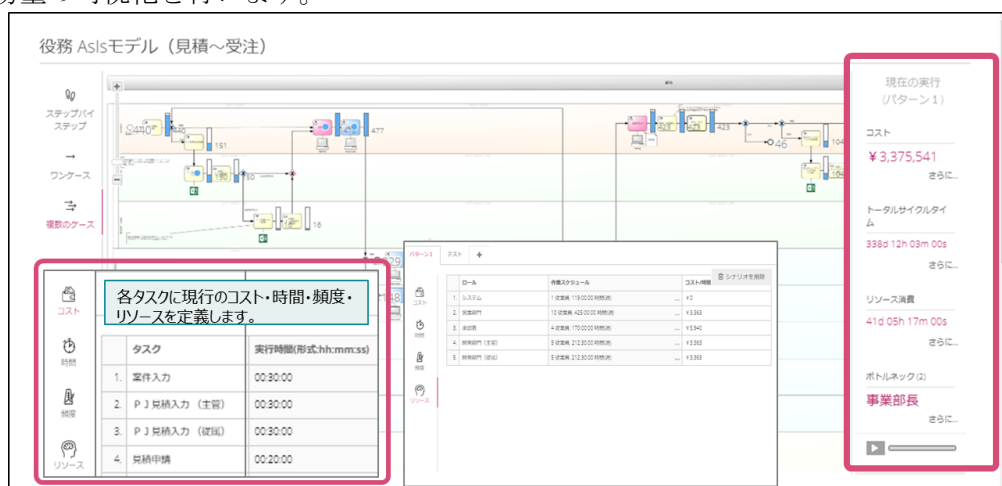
役務 AsIsモデル（見積～受注）

ステップバイステップ

ワンケース

複数のケース

410

151

477

423

46

104

16

現在の実行（パターン１）

コスト

￥3,375,541

さらに...

トータルサイクルタイム

338d 12h 03m 00s

さらに...

リソース消費

41d 05h 17m 00s

さらに...

ボトルネック (2)

事業部長

さらに...

コスト

各タスクに現行のコスト・時間・頻度・リソースを定義します。

時間

頻度

リソース

| | タスク | 実行時間(形式:hh:mm:ss) |
|---|---|---|
| 1. | 案件入力 | 00:30:00 |
| 2. | ＰＪ見積入力（主管） | 00:30:00 |
| 3. | ＰＪ見積入力（従属） | 00:30:00 |
| 4. | 見積申請 | 00:20:00 |

パターン１　テスト　＋

シナリオを削除

| | ロール | 作業スケジュール | コスト/時間 |
|---|---|---|---|
| 1. | システム | 1 従業員, 119:00:00 時間(週) | ￥0 |
| 2. | 営業部門 | 10 従業員, 425:00:00 時間(週) | ￥3,363 |
| 3. | 承認者 | 4 従業員, 170:00:00 時間(週) | ￥5,940 |
| 4. | 開発部門（主管） | 5 従業員, 212:30:00 時間(週) | ￥3,363 |
| 5. | 開発部門（従属） | 5 従業員, 212:30:00 時間(週) | ￥3,363 |